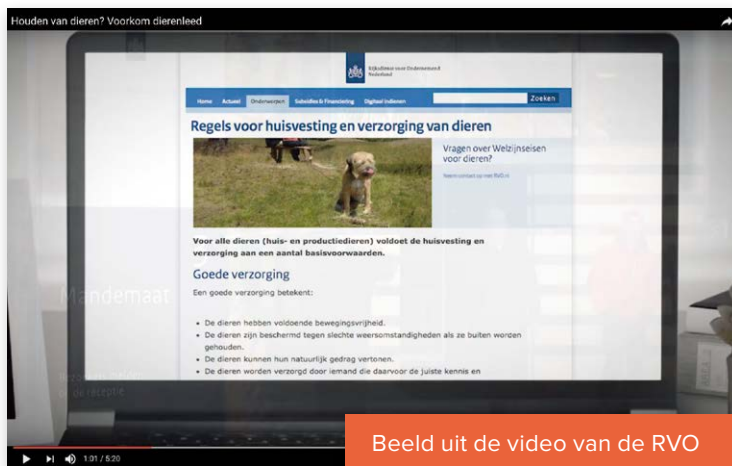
Houden van dieren? Voorkom dierenleed

Rijksdienst voor Ondernemend Nederland

Home Actueel Onderwerpen Subsidies & Financiering Digitaal indienen

Zoeken

Regels voor huisvesting en verzorging van dieren

Vragen over Welzijnseisen voor dieren?

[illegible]

Voor alle dieren (huis- en productiedieren) voldoet de huisvesting en verzorging aan een aantal basisvoorwaarden.

Goede verzorging

Een goede verzorging betekent:

- De dieren hebben voldoende bewegingsvrijheid.
- De dieren zijn beschermd tegen slechte weersomstandigheden als ze buiten worden gehouden.
- De dieren kunnen hun natuurlijk gedrag vertonen.
- De dieren worden verzorgd door iemand die daarvoor de juiste kennis en

Mandemaat

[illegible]

1:01 / 5:20

Beeld uit de video van de RVO